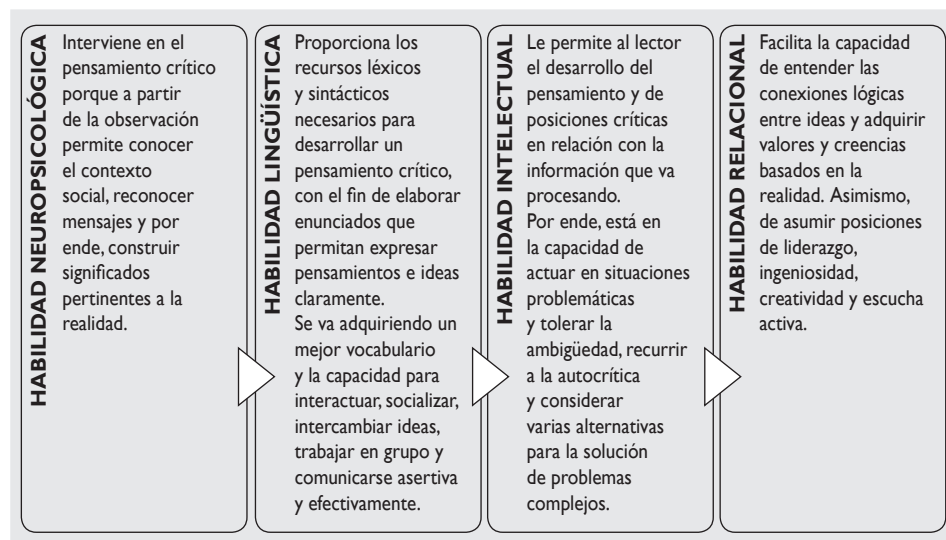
HABILIDAD NEUROPSICOLÓGICA

Interviene en el pensamiento crítico porque a partir de la observación permite conocer el contexto social, reconocer mensajes y por ende, construir significados pertinentes a la realidad.

HABILIDAD LINGÜÍSTICA

Proporciona los recursos léxicos y sintácticos necesarios para desarrollar un pensamiento crítico, con el fin de elaborar enunciados que permitan expresar pensamientos e ideas claramente.
Se va adquiriendo un mejor vocabulario y la capacidad para interactuar, socializar, intercambiar ideas, trabajar en grupo y comunicarse asertiva y efectivamente.

HABILIDAD INTELECTUAL

Le permite al lector el desarrollo del pensamiento y de posiciones críticas en relación con la información que va procesando.
Por ende, está en la capacidad de actuar en situaciones problemáticas y tolerar la ambigüedad, recurrir a la autocrítica y considerar varias alternativas para la solución de problemas complejos.

HABILIDAD RELACIONAL

Facilita la capacidad de entender las conexiones lógicas entre ideas y adquirir valores y creencias basados en la realidad. Asimismo, de asumir posiciones de liderazgo, ingeniosidad, creatividad y escucha activa.